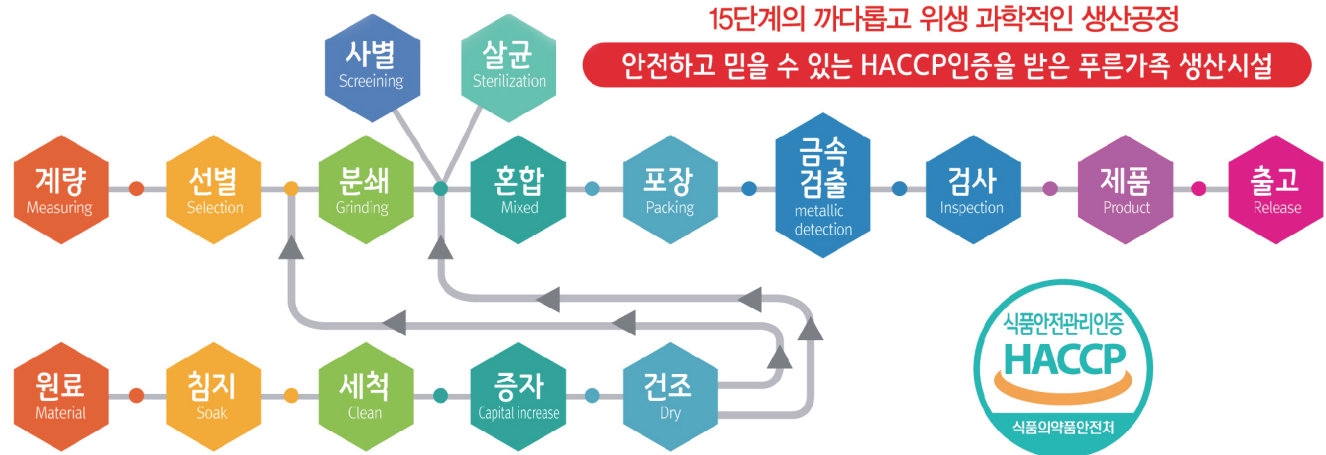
15단계의 까다롭고 위생 과학적인 생산공정

안전하고 믿을 수 있는 HACCP인증을 받은 푸른가족 생산시설

사별
Screeining

살균
Sterilization

계량
Measuring

선별
Selection

분쇄
Grinding

혼합
Mixed

포장
Packing

금속 검출
metallic detection

검사
Inspection

제품
Product

출고
Release

원료
Material

침지
Soak

세척
Clean

증자
Capital increase

건조
Dry

식품안전관리인증
HACCP
식품의약품안전처